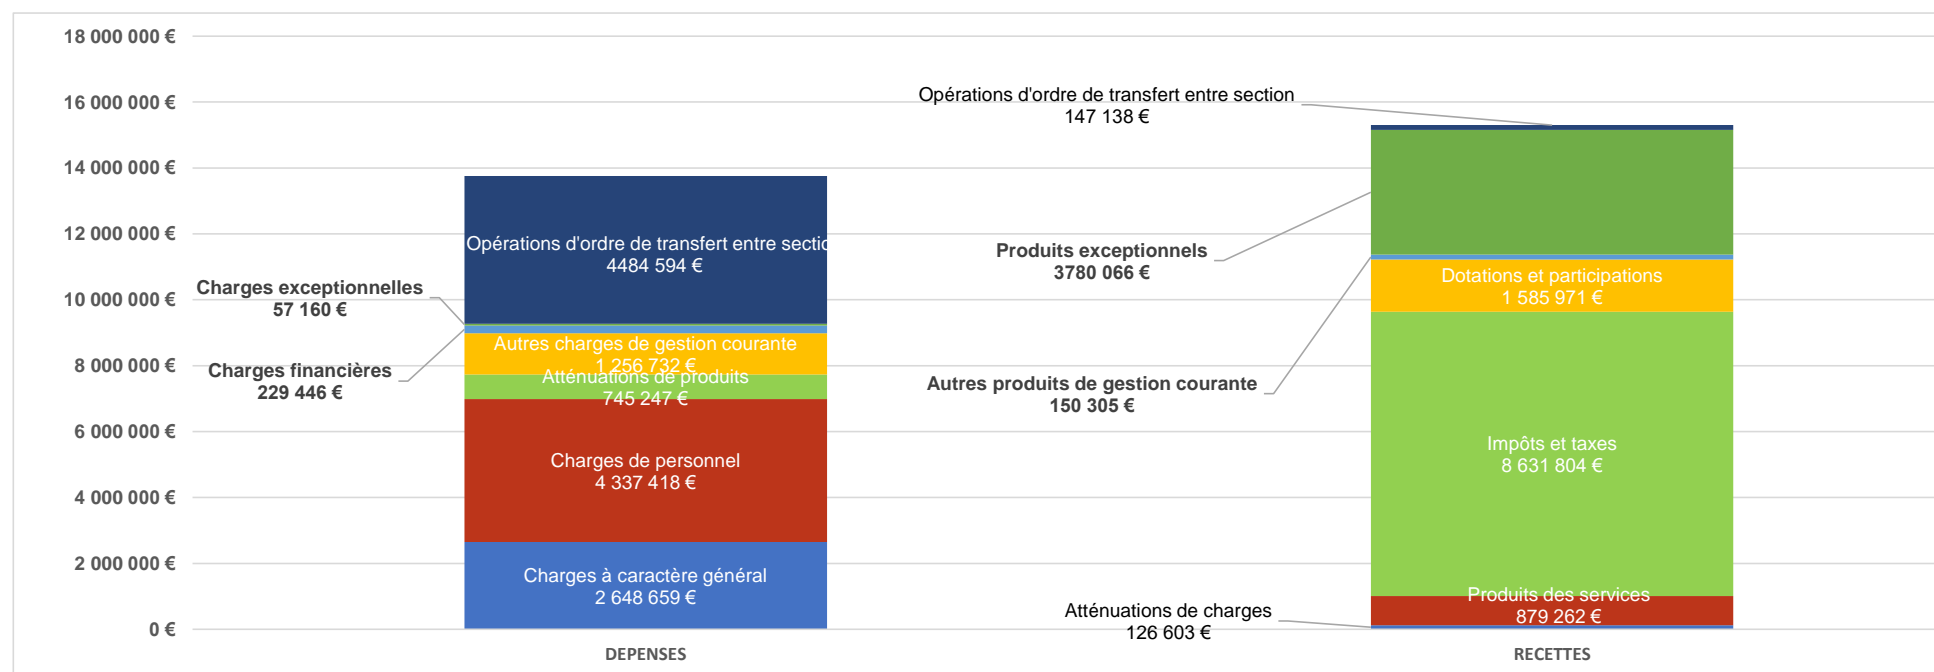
18 000 000 €
16 000 000 €
14 000 000 €
12 000 000 €
10 000 000 €
8 000 000 €
6 000 000 €
4 000 000 €
2 000 000 €
0 €

Opérations d'ordre de transfert entre sectio
4484 594 €

Charges exceptionnelles
57 160 €

Autres charges de gestion courante
1 256 732 €

Charges financières
229 446 €

Atténuations de produits
745 247 €

Charges de personnel
4 337 418 €

Charges à caractère général
2 648 659 €

Opérations d'ordre de transfert entre section
147 138 €

Produits exceptionnels
3780 066 €

Dotations et participations
1 585 971 €

Autres produits de gestion courante
150 305 €

Impôts et taxes
8 631 804 €

Produits des services
879 262 €

Atténuations de charges
126 603 €

DEPENSES
RECETTES